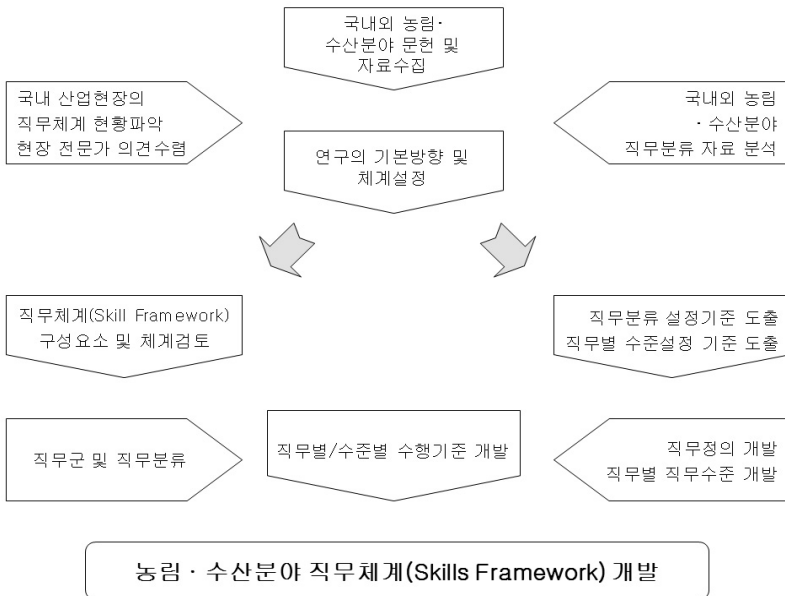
국내외 농림·
수산분야 문헌 및
자료수집

국내 산업현장의
직무체계 현황파악
현장 전문가 의견수렴

연구의 기본방향 및
체계설정

국내외 농림
· 수산분야
직무분류 자료 분석

직무체계(Skill Framework)
구성요소 및 체계검토

직무분류 설정기준 도출
직무별 수준설정 기준 도출

직무군 및 직무분류

직무별/수준별 수행기준 개발

직무정의 개발
직무별 직무수준 개발

농림 · 수산분야 직무체계(Skills Framework) 개발